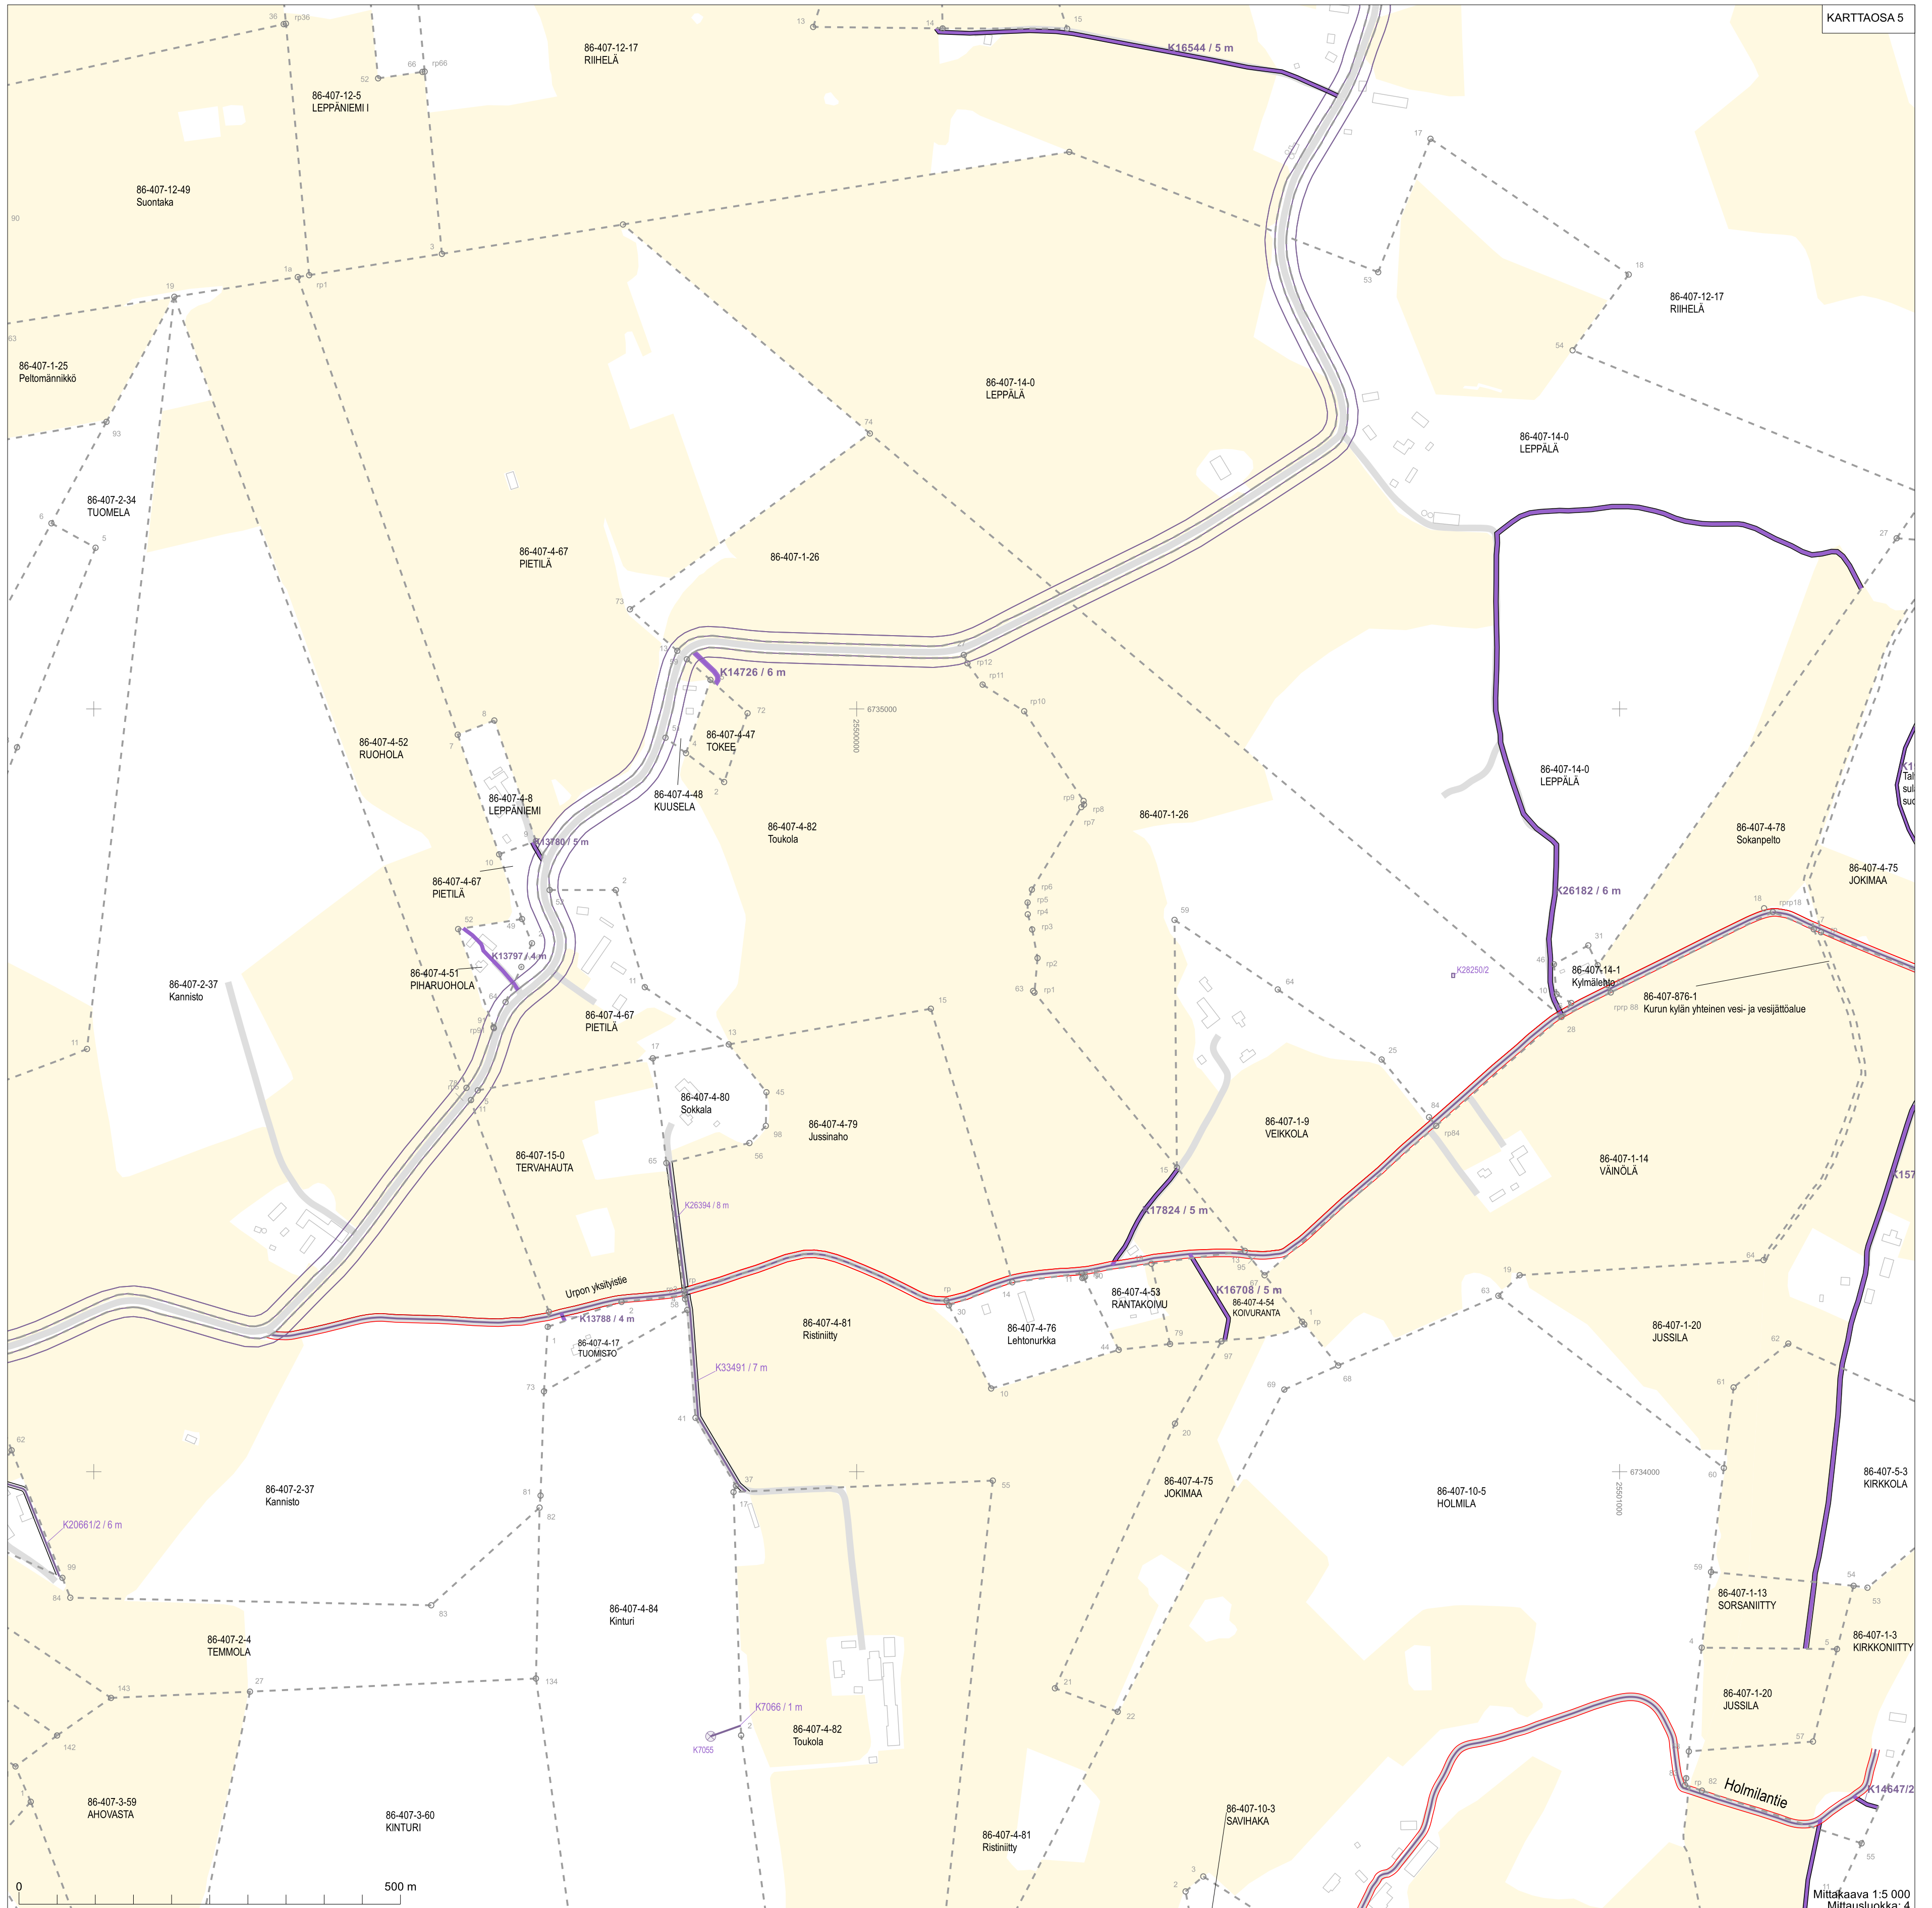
KARTTAOSA 5

86-407-12-17
RIIHELÄ

K16544 / 5 m

86-407-12-5
LEPPÄNIEMI I

86-407-12-49
Suontaka

86-407-12-17
RIIHELÄ

86-407-1-25
Peltomännikkö

86-407-14-0
LEPPÄLÄ

86-407-14-0
LEPPÄLÄ

86-407-2-34
TUOMELA

86-407-4-67
PIETILÄ

86-407-1-26

K14726 / 6 m

86-407-4-47
TOKEE

86-407-4-52
RUOHOLA

86-407-4-8
LEPPÄNIEMI

86-407-4-48
KUUSELA

86-407-4-82
Toukola

86-407-1-26

86-407-14-0
LEPPÄLÄ

86-407-4-78
Sokanpelto

86-407-4-75
JOKIMAA

K13780 / 5 m

86-407-4-67
PIETILÄ

K26182 / 6 m

K13797 / 4 m

86-407-4-51
PIHARUOHOLA

86-407-2-37
Kannisto

86-407-4-67
PIETILÄ

K28250/2

86-407-14-1
Kylmälehto

86-407-876-1
Kurun kylän yhteinen vesi- ja vesijättöalue

86-407-4-80
Sokkala

86-407-4-79
Jussinaho

86-407-15-0
TERVAHAUTA

86-407-1-9
VEIKKOLA

86-407-1-14
VÄINÖLÄ

K26394 / 8 m

K17824 / 5 m

Urpon yksityistie

K13788 / 4 m

86-407-4-17
TUOMISTO

86-407-4-81
Ristiniitty

86-407-4-76
Lehtonurkka

86-407-4-53
RANTAKOIVU

K16708 / 5 m

86-407-4-54
KOIVURANTA

86-407-1-20
JUSSILA

K33491 / 7 m

86-407-2-37
Kannisto

86-407-4-75
JOKIMAA

86-407-10-5
HOLMILA

86-407-5-3
KIRKKOLA

K20661/2 / 6 m

86-407-1-13
SORSANIITTY

86-407-4-84
Kinturi

86-407-1-3
KIRKKONIITTY

86-407-2-4
TEMMOLA

86-407-1-20
JUSSILA

K7066 / 1 m

K7055

86-407-4-82
Toukola

86-407-3-59
AHOVASTA

86-407-3-60
KINTURI

86-407-4-81
Ristiniitty

86-407-10-3
SAVIHAKA

Holmilantie

K14647/2

0

500 m

Mittakaava 1:5 000